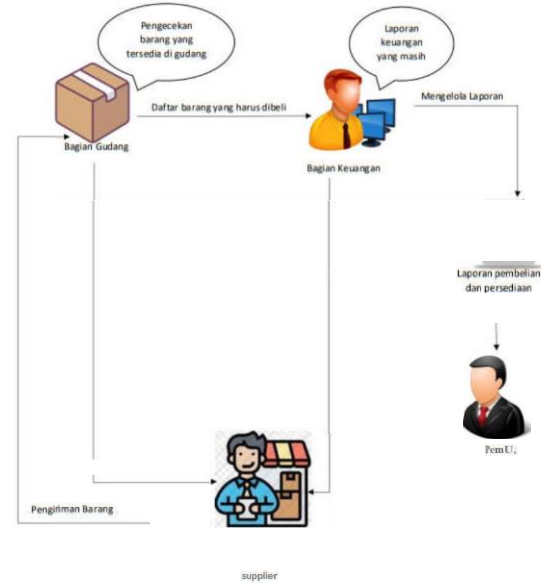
Pengecekan barang yang tersedia di gudang

Laporan keuangan yang masih

Bagian Gudang

Daftar barang yang harus dibeli

Mengelola Laporan

Bagian Keuangan

Laporan pembelian dan persediaan

PemU,

Pengiriman Barang

supplier